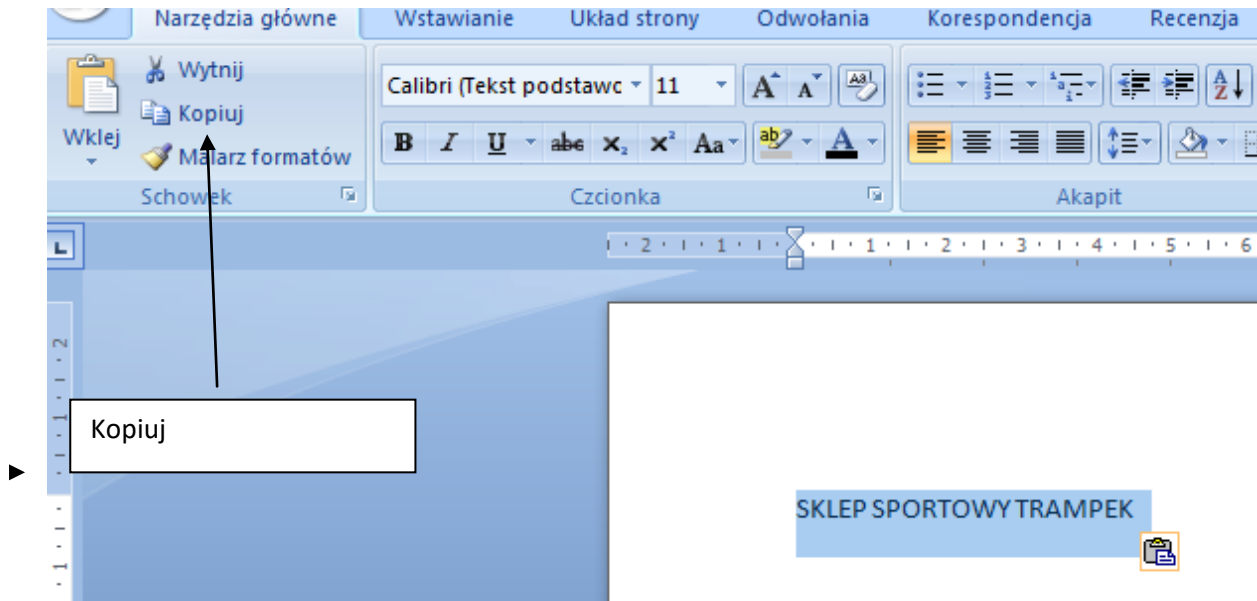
Narzędzia główne Wstawianie Układ strony Odwołania Korespondencja Recenzja

Wytnij
Kopiuj
Wklej
Malarz formatów
Schowek

Calibri (Tekst podstawc 11
B I U abe $x_2$ $x^2$ Aa
Czcionka

Akapit

· 2 · 1 · 1 · 1 · 2 · 3 · 4 · 5 · 6

Kopiuj

SKLEP SPORTOWY TRAMPEK